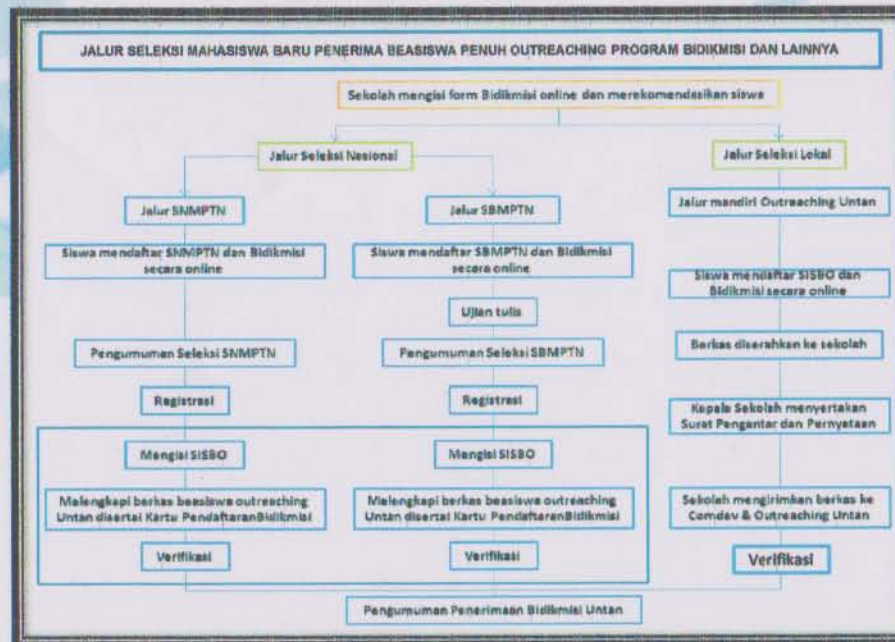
JALUR SELEKSI MAHASISWA BARU PENERIMA BEASISWA PENUH OUTREACHING PROGRAM BIDIKMISI DAN LAINNYA

Sekolah mengisi form Bidikmisi online dan merekomendasikan siswa

Jalur Seleksi Nasional

Jalur SNMPTN

Siswa mendaftar SNMPTN dan Bidikmisi secara online

Pengumuman Seleksi SNMPTN

Registrasi

Mengisi SISBO

Melengkapi berkas beasiswa outreaching Untan disertai Kartu PendaftaranBidikmisi

Verifikasi

Jalur SBMPTN

Siswa mendaftar SBMPTN dan Bidikmisi secara online

Ujian tulis

Pengumuman Seleksi SBMPTN

Registrasi

Mengisi SISBO

Melengkapi berkas beasiswa outreaching Untan disertai Kartu PendaftaranBidikmisi

Verifikasi

Jalur Seleksi Lokal

Jalur mandiri Outreaching Untan

Siswa mendaftar SISBO dan Bidikmisi secara online

Berkas diserahkan ke sekolah

Kepala Sekolah menyertakan Surat Pengantar dan Pernyataan

Sekolah mengirimkan berkas ke Comdev & Outreaching Untan

Verifikasi

Pengumuman Penerimaan Bidikmisi Untan